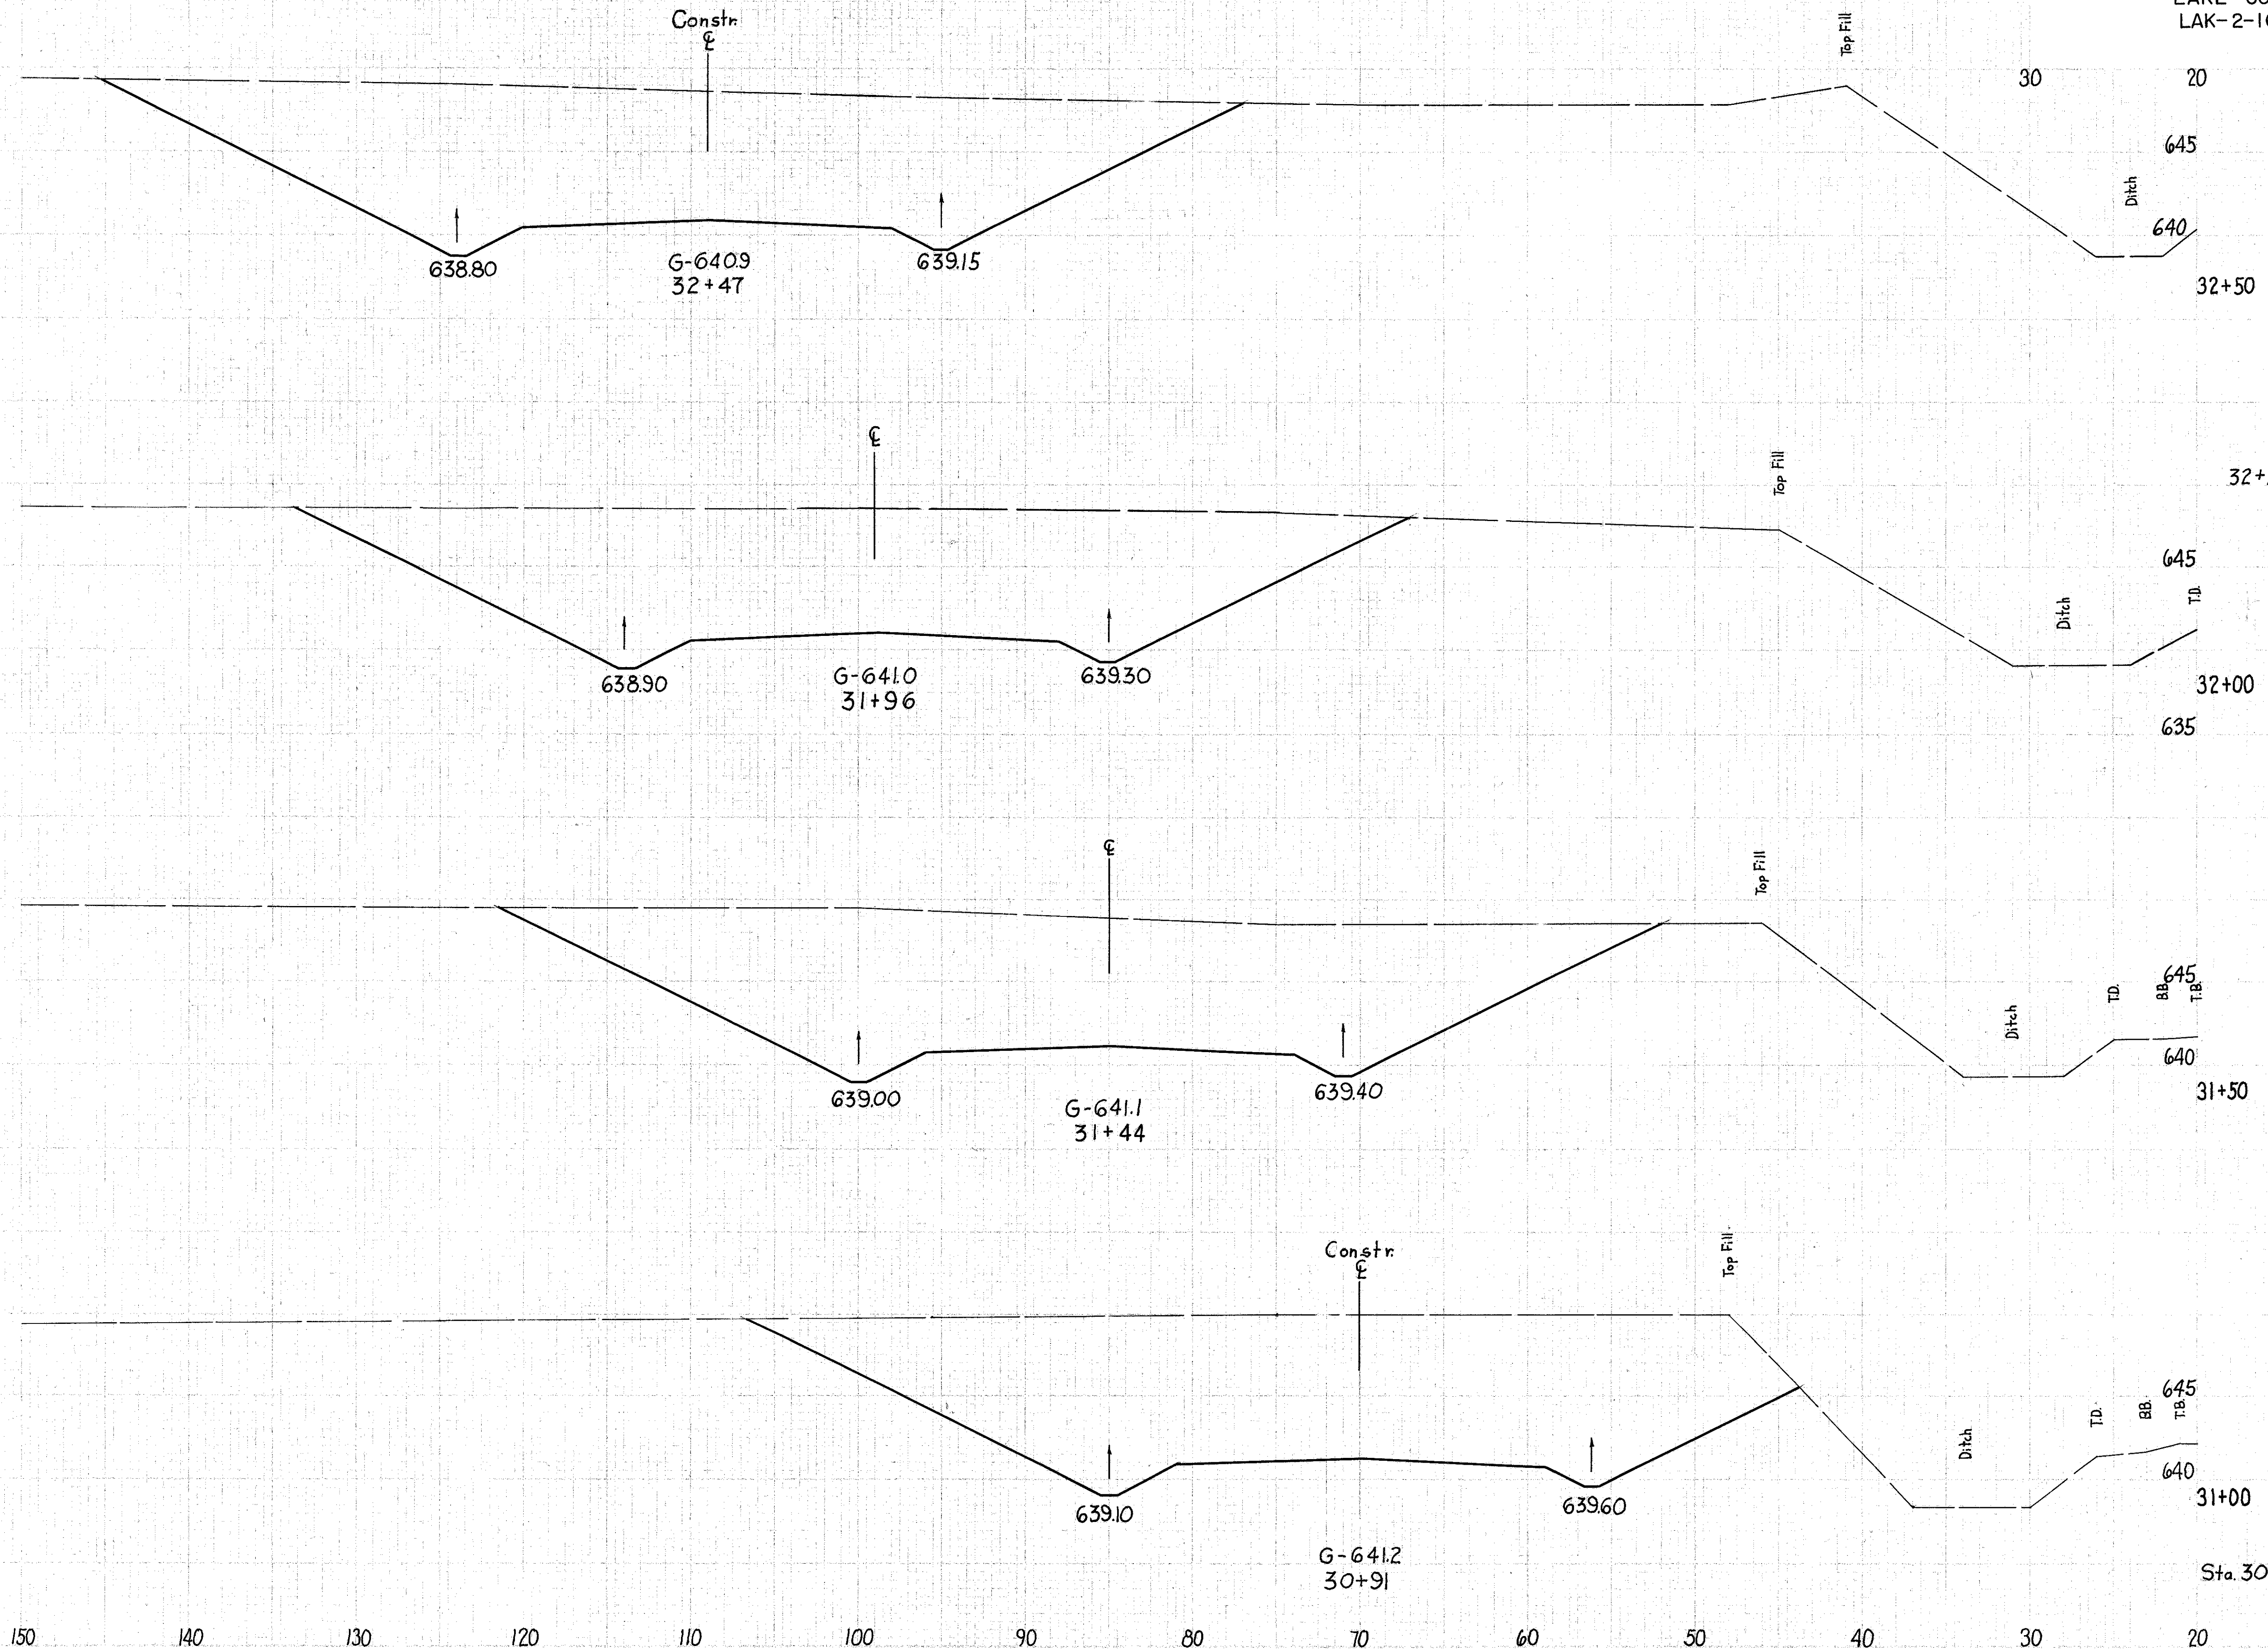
LAKE
LAK-2-1

Constr.
℄
Top Fill
30
20
645
Ditch
640
638.80
G-640.9
32+47
639.15
32+50

℄
Top Fill
32+
645
T.D.
Ditch
638.90
G-641.0
31+96
639.30
32+00
635

℄
Top Fill
645
T.D.
B.B.
T.B.
Ditch
640
639.00
G-641.1
31+44
639.40
31+50

Constr.
℄
Top Fill
645
T.D.
B.B.
T.B.
Ditch
640
639.10
639.60
31+00
G-641.2
30+91
Sta. 30

150 140 130 120 110 100 90 80 70 60 50 40 30 20